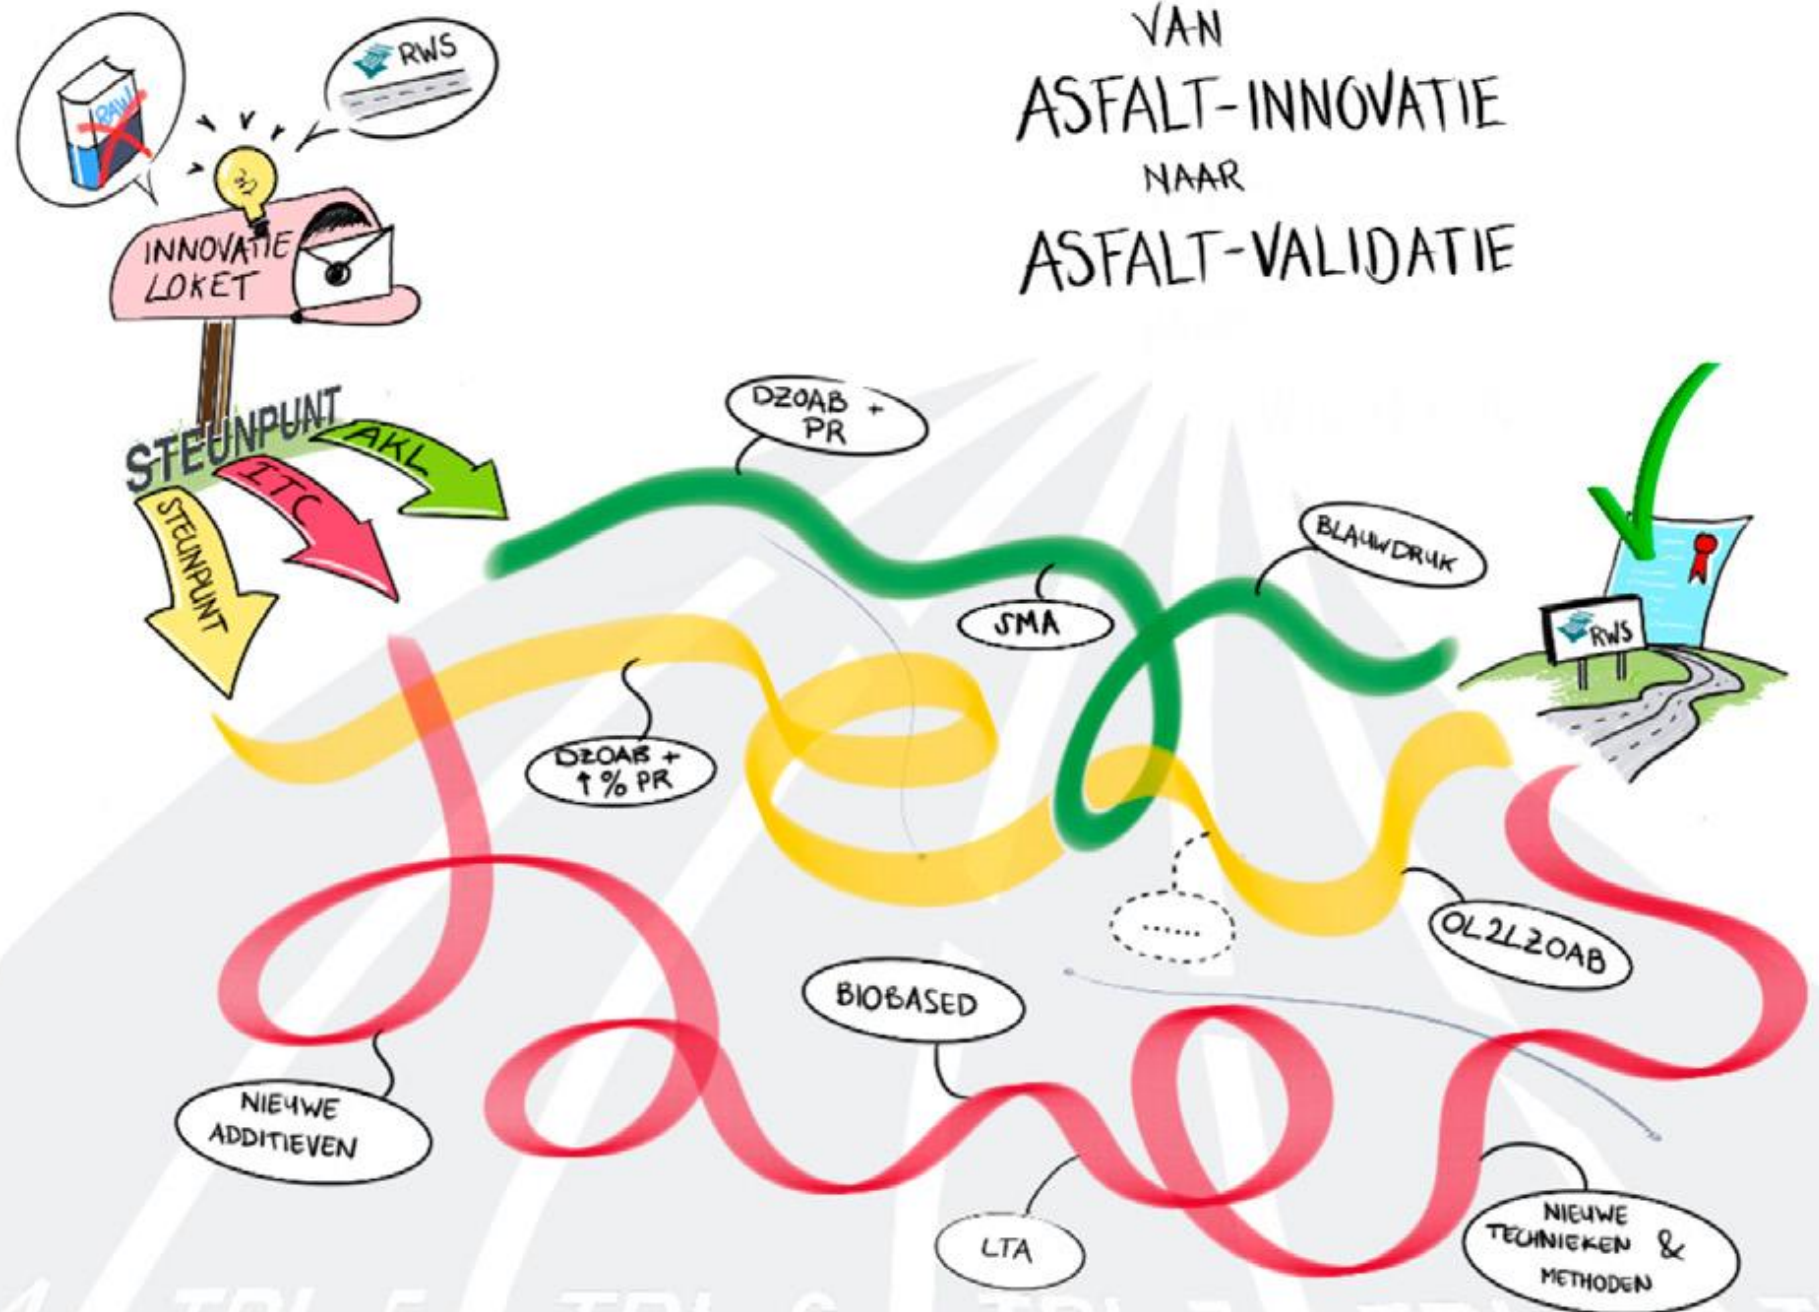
VAN
ASFALT-INNOVATIE
NAAR
ASFALT-VALIDATIE

RAW

RWS

INNOVATIE LOKET

STEUNPUNT

AKL

ITC

STEUNPUNT

DZOAB + PR

BLAUWDRUK

SMA

RWS

DZOAB + ↑% PR

......

OL2LZOAB

BIOBASED

NIEUWE ADDITIEVEN

LTA

NIEUWE TECHNIEKEN & METHODEN